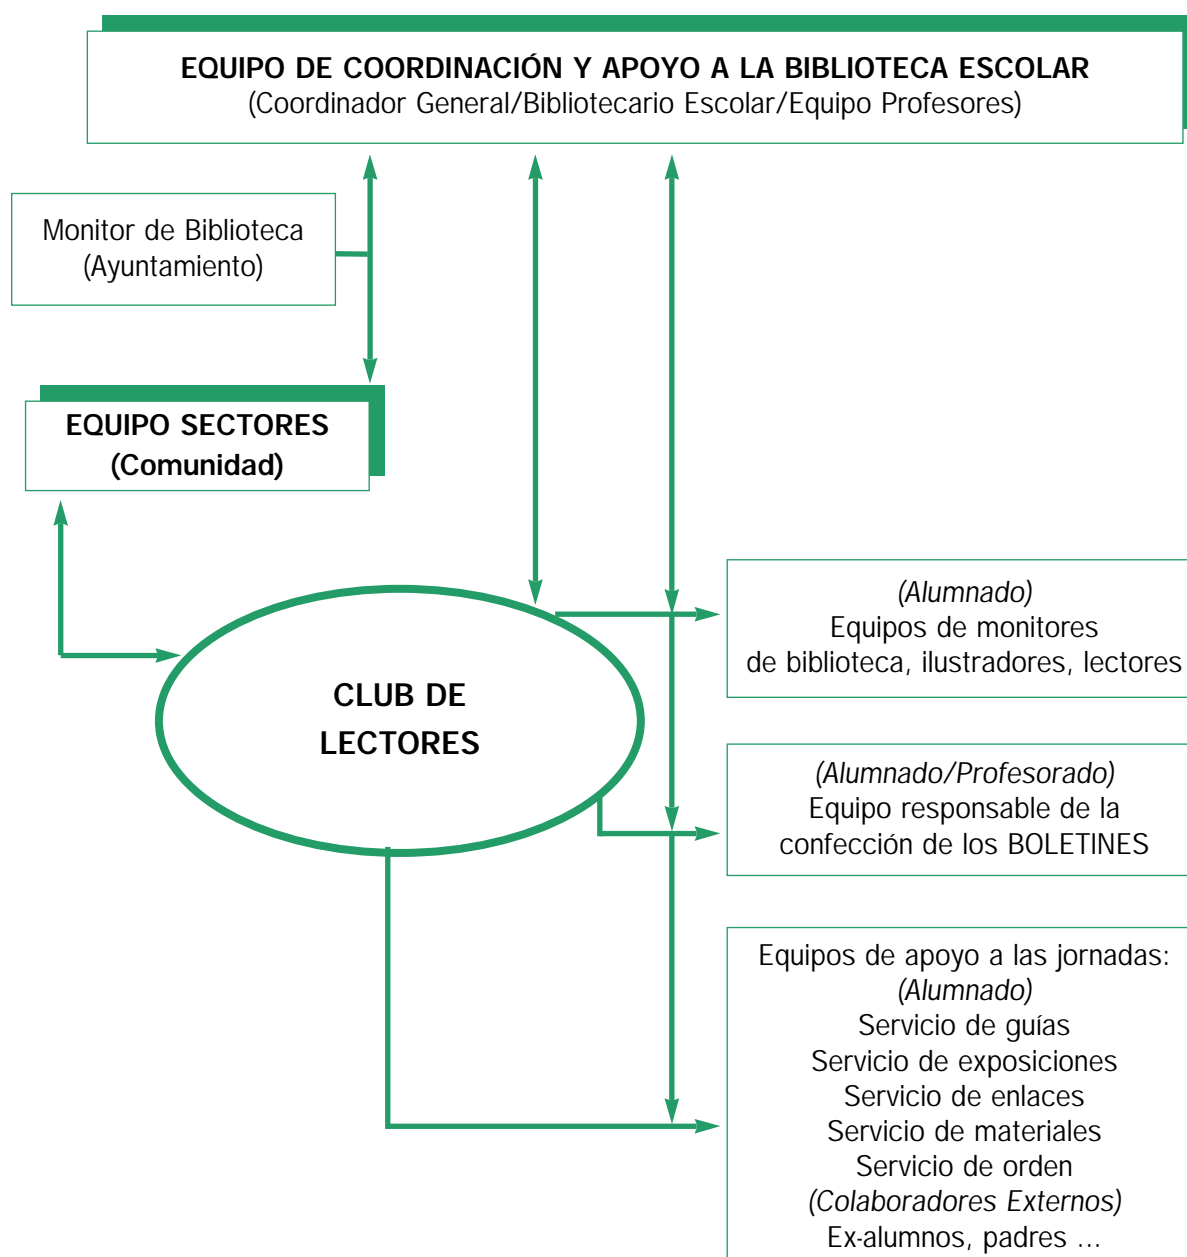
EQUIPO DE COORDINACIÓN Y APOYO A LA BIBLIOTECA ESCOLAR
(Coordinador General/Bibliotecario Escolar/Equipo Profesores)

Monitor de Biblioteca
(Ayuntamiento)

EQUIPO SECTORES
(Comunidad)

CLUB DE LECTORES

(Alumnado)
Equipos de monitores de biblioteca, ilustradores, lectores

(Alumnado/Profesorado)
Equipo responsable de la confección de los BOLETINES

Equipos de apoyo a las jornadas:
(Alumnado)
Servicio de guías
Servicio de exposiciones
Servicio de enlaces
Servicio de materiales
Servicio de orden
(Colaboradores Externos)
Ex-alumnos, padres ...